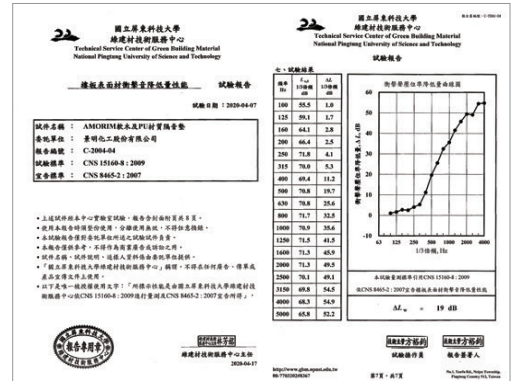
國立屏東科技大學
綠建材技術服務中心
Technical Service Center of Green Building Material
National Pingtung University of Science and Technology

樓板表面材衝擊音降低量性能 試驗報告

試驗日期：2020-04-07

| | |
|---|---|
| 試件名稱 | AMORIM軟木及PU材質隔音墊 |
| 委託單位 | 景明化工股份有限公司 |
| 報告編號 | C-2004-04 |
| 試驗標準 | CNS 15160-8 : 2009 |
| 室音標準 | CNS 8465-2 : 2007 |

• 上述試件經本中心實驗室試驗，報告含封面附頁共8頁。
• 使用本報告時須整份使用，分離使用無效，不得任意摘錄。
• 本試驗報告僅對委託單位所送之試驗試件負責。
• 本報告僅供參考，不得作為商業廣告或類似之用。
• 試件名稱、試件說明、送樣人員等由委託單位提供。
• 「國立屏東科技大學綠建材技術服務中心」稱謂，不得表示於產品、標章或產品宣傳文件上使用。
• 以下是唯一檢測報告用文字：「...經國立屏東科技大學綠建材技術服務中心... CNS 15160-8 : 2009 ... CNS 8465-2 : 2007 ...」

報告專用章

綠建材技術服務中心主任
2020-04-17

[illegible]

國立屏東科技大學
綠建材技術服務中心
Technical Service Center of Green Building Material
National Pingtung University of Science and Technology

試驗報告

七、試驗結果

| Hz | $L_n$ 1/3倍頻 dB | ΔL 1/3倍頻 dB |
|---|---|---|
| 100 | 55.5 | 1.0 |
| 125 | 59.1 | 1.7 |
| 160 | 64.1 | 2.8 |
| 200 | 66.4 | 2.5 |
| 250 | 71.8 | 4.1 |
| 315 | 70.0 | 5.3 |
| 400 | 69.4 | 11.2 |
| 500 | 70.8 | 19.7 |
| 630 | 70.8 | 25.6 |
| 800 | 71.7 | 32.5 |
| 1000 | 70.9 | 35.6 |
| 1250 | 71.5 | 41.5 |
| 1600 | 71.3 | 45.9 |
| 2000 | 71.3 | 49.5 |
| 2500 | 70.1 | 49.1 |
| 3150 | 69.8 | 54.5 |
| 4000 | 68.3 | 54.9 |
| 5000 | 65.8 | 52.2 |

衝擊聲壓位準降低量曲線圖

衝擊聲壓位準降低量 ΔL, dB

60 50 40 30 20 10 0 -10

63 125 250 500 1000 2000 4000
1/3倍頻, Hz

本試驗量測標準引用CNS 15160-8 : 2009
依CNS 8465-2 : 2007室音隔音材料衝擊音降低量
$\Delta L_w$ = 19 dB

試驗操作員 報告簽署人

http://www.gbm.npust.edu.tw
第7頁，共7頁